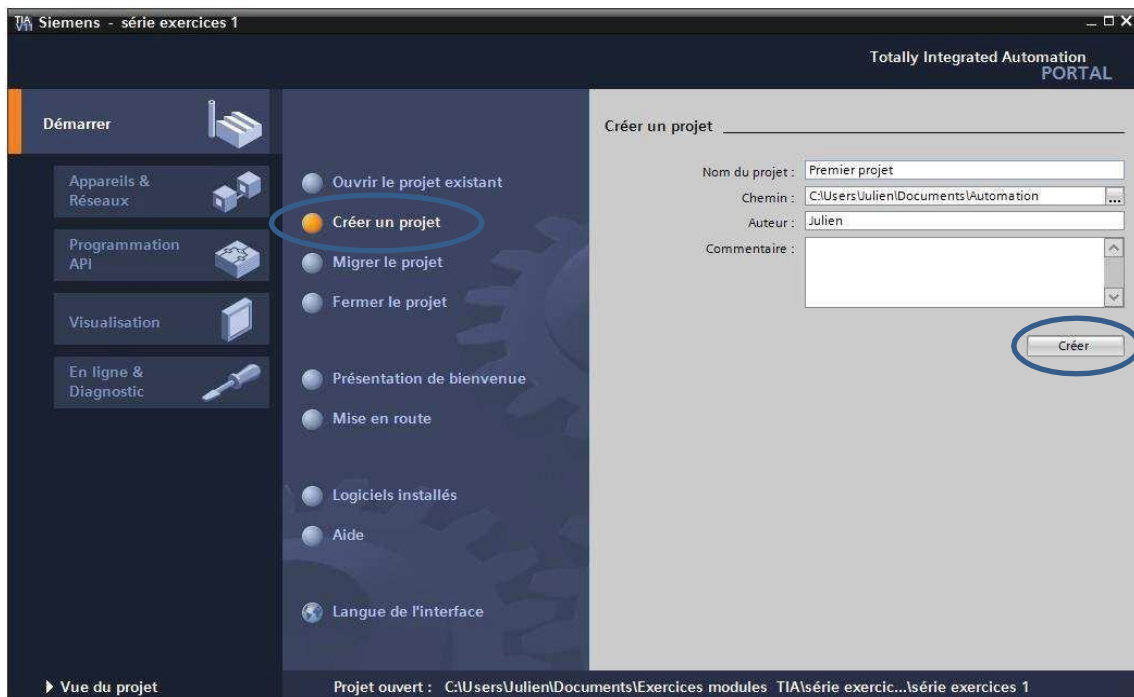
Siemens - série exercices 1

Totally Integrated Automation
PORTAL

Démarrer

Appareils & Réseaux

Programmation API

Visualisation

En ligne & Diagnostic

Ouvrir le projet existant

Créer un projet

Migrer le projet

Fermer le projet

Présentation de bienvenue

Mise en route

Logiciels installés

Aide

Langue de l'interface

Créer un projet

Nom du projet : Premier projet

Chemin : C:\Users\Julien\Documents\Automation ...

Auteur : Julien

Commentaire :

Créer

▶ Vue du projet

Projet ouvert : C:\Users\Julien\Documents\Exercices modules TIA\série exercic...\série exercices 1